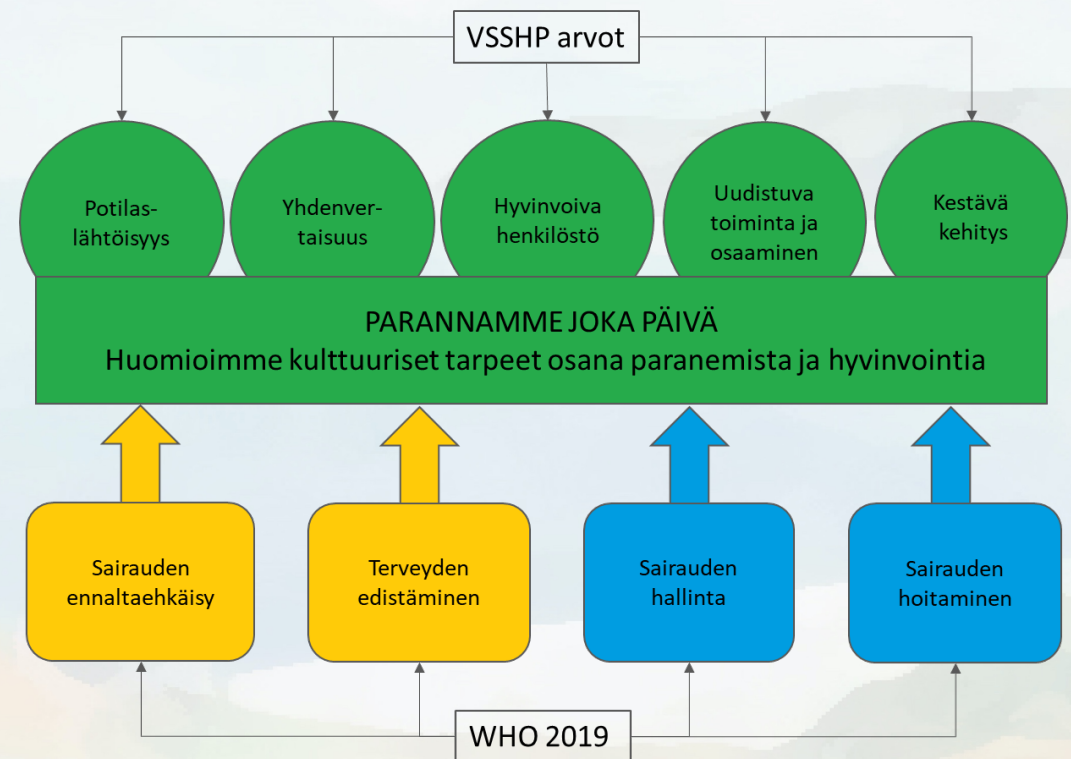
VSSHP arvot

Potilas-lähtöisyys

Yhdenver-taisuus

Hyvinvoiva henkilöstö

Uudistuva toiminta ja osaaminen

Kestävä kehitys

PARANNAMME JOKA PÄIVÄ
Huomioimme kulttuuriset tarpeet osana paranemista ja hyvinvointia

Sairauden ennaltaehkäisy

Terveyden edistäminen

Sairauden hallinta

Sairauden hoitaminen

WHO 2019